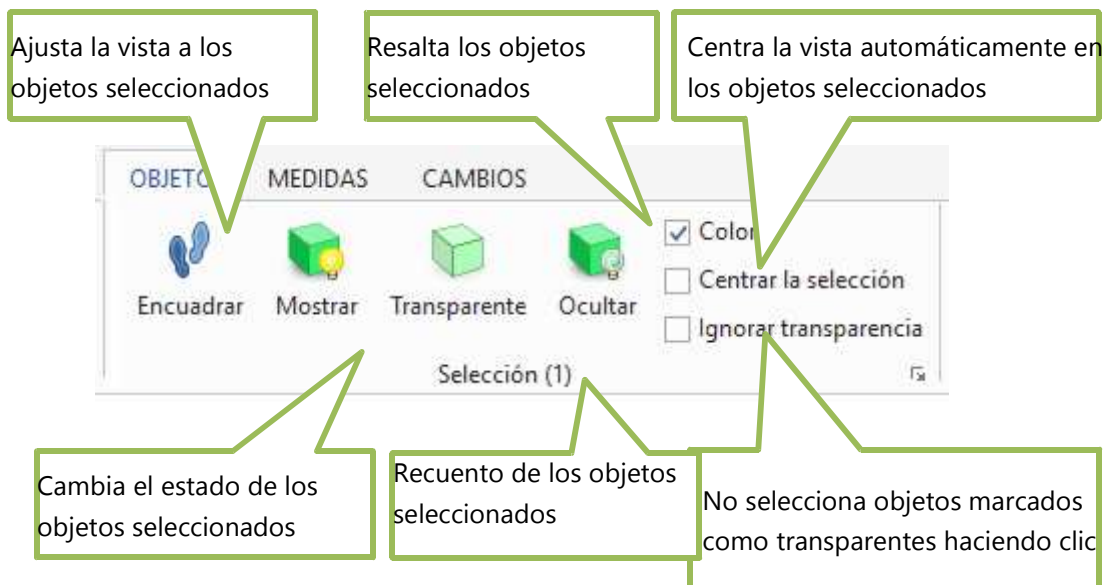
Ajusta la vista a los objetos seleccionados

Resalta los objetos seleccionados

Centra la vista automáticamente en los objetos seleccionados

OBJETO MEDIDAS CAMBIOS

Encuadrar Mostrar Transparente Ocultar

Color
Centrar la selección
Ignorar transparencia

Selección (1)

Cambia el estado de los objetos seleccionados

Recuento de los objetos seleccionados

No selecciona objetos marcados como transparentes haciendo clic